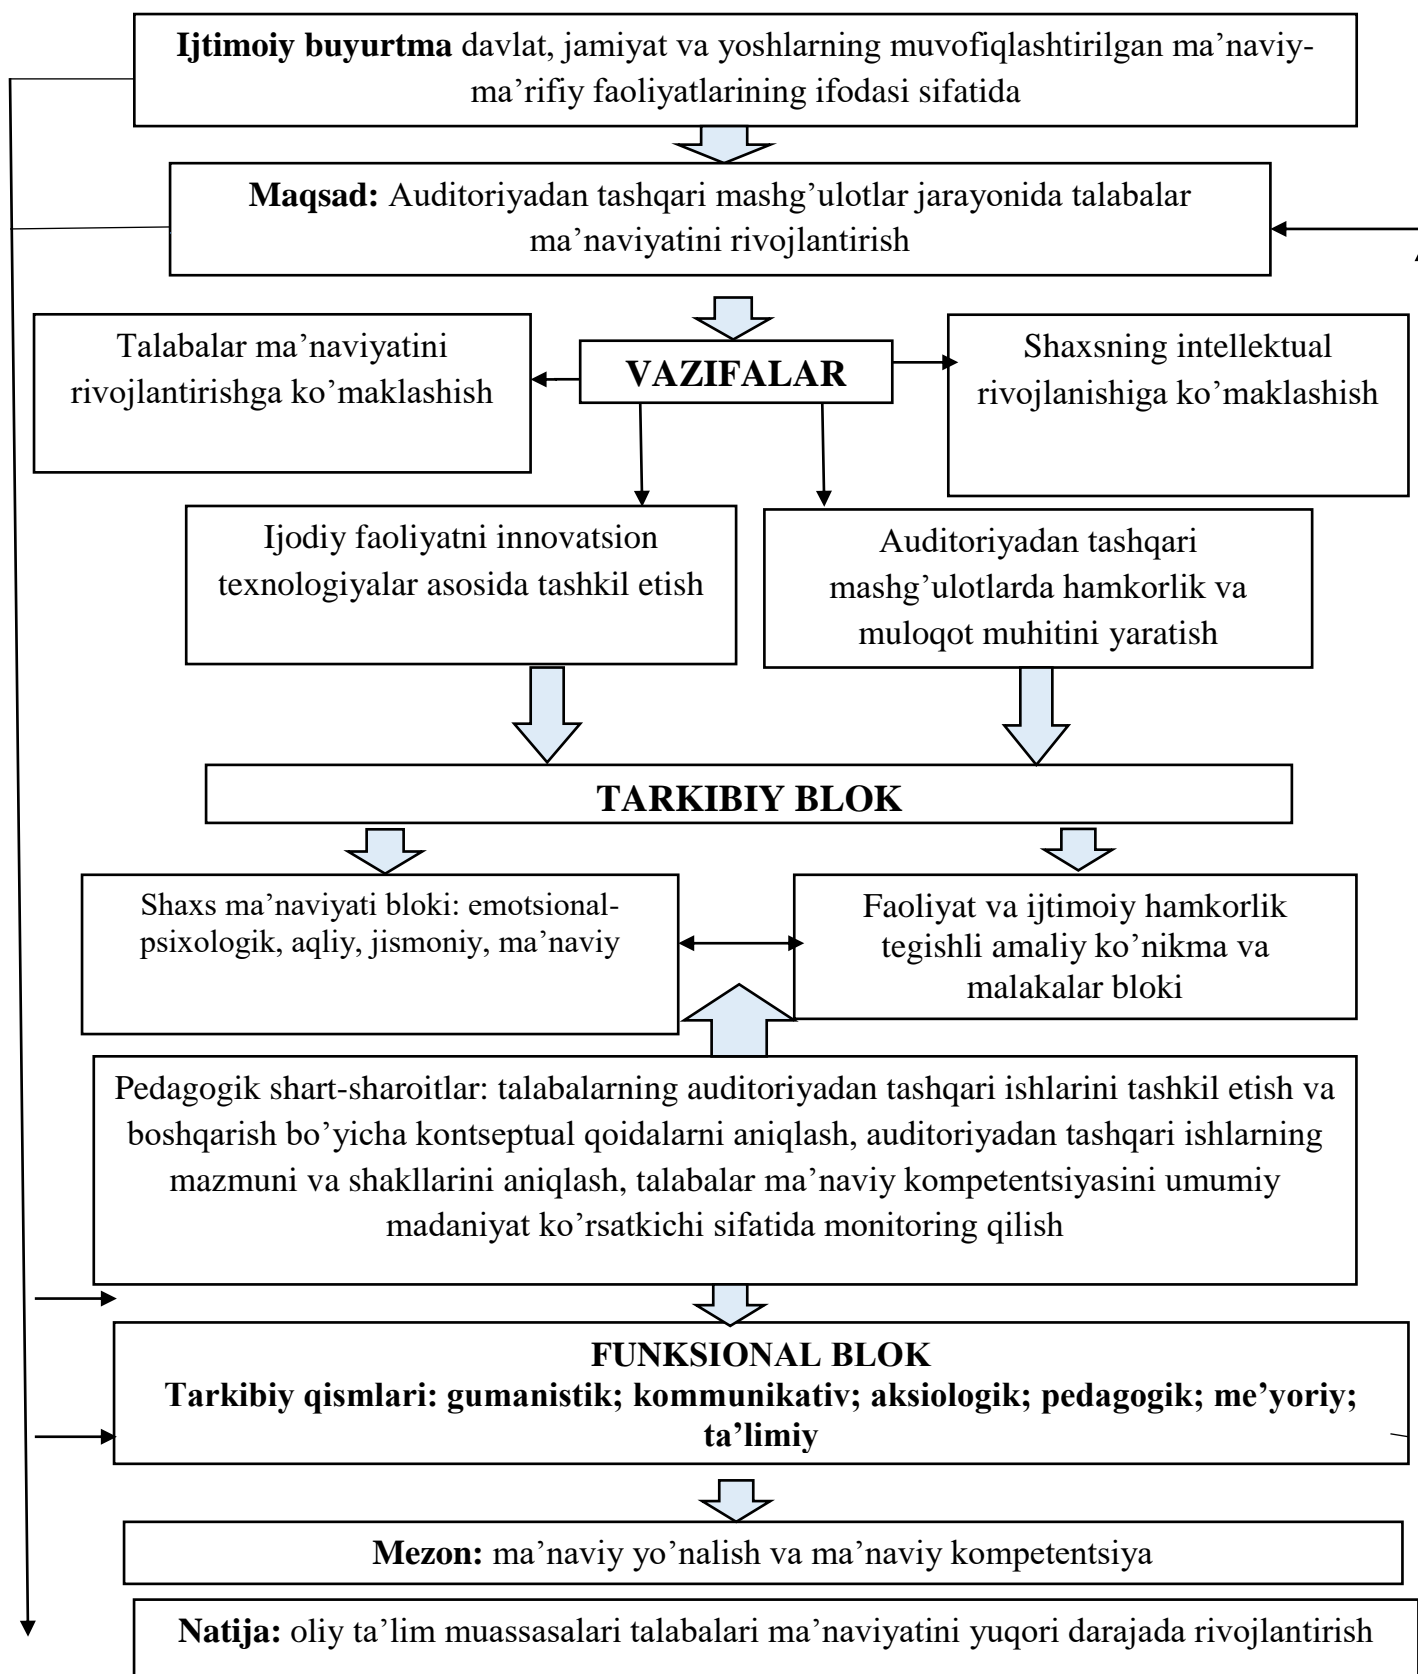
**Ijtimoiy buyurtma** davlat, jamiyat va yoshlarning muvofiqlashtirilgan ma’naviy-ma’rifiy faoliyatlarining ifodasi sifatida

**Maqsad:** Auditoriyadan tashqari mashg’ulotlar jarayonida talabalar ma’naviyatini rivojlantirish

**VAZIFALAR**

Talabalar ma’naviyatini rivojlantirishga ko’maklashish

Shaxsning intellektual rivojlanishiga ko’maklashish

Ijodiy faoliyatni innovatsion texnologiyalar asosida tashkil etish

Auditoriyadan tashqari mashg’ulotlarda hamkorlik va muloqot muhitini yaratish

**TARKIBIY BLOK**

Shaxs ma’naviyati bloki: emotsional-psixologik, aqliy, jismoniy, ma’naviy

Faoliyat va ijtimoiy hamkorlik tegishli amaliy ko’nikma va malakalar bloki

Pedagogik shart-sharoitlar: talabalarning auditoriyadan tashqari ishlarini tashkil etish va boshqarish bo’yicha kontseptual qoidalarni aniqlash, auditoriyadan tashqari ishlarning mazmuni va shakllarini aniqlash, talabalar ma’naviy kompetentsiyasini umumiy madaniyat ko’rsatkichi sifatida monitoring qilish

**FUNKSIONAL BLOK**
**Tarkibiy qismlari: gumanistik; kommunikativ; aksiologik; pedagogik; me’yoriy; ta’limiy**

**Mezon:** ma’naviy yo’nalish va ma’naviy kompetentsiya

**Natija:** oliy ta’lim muassasalari talabalari ma’naviyatini yuqori darajada rivojlantirish